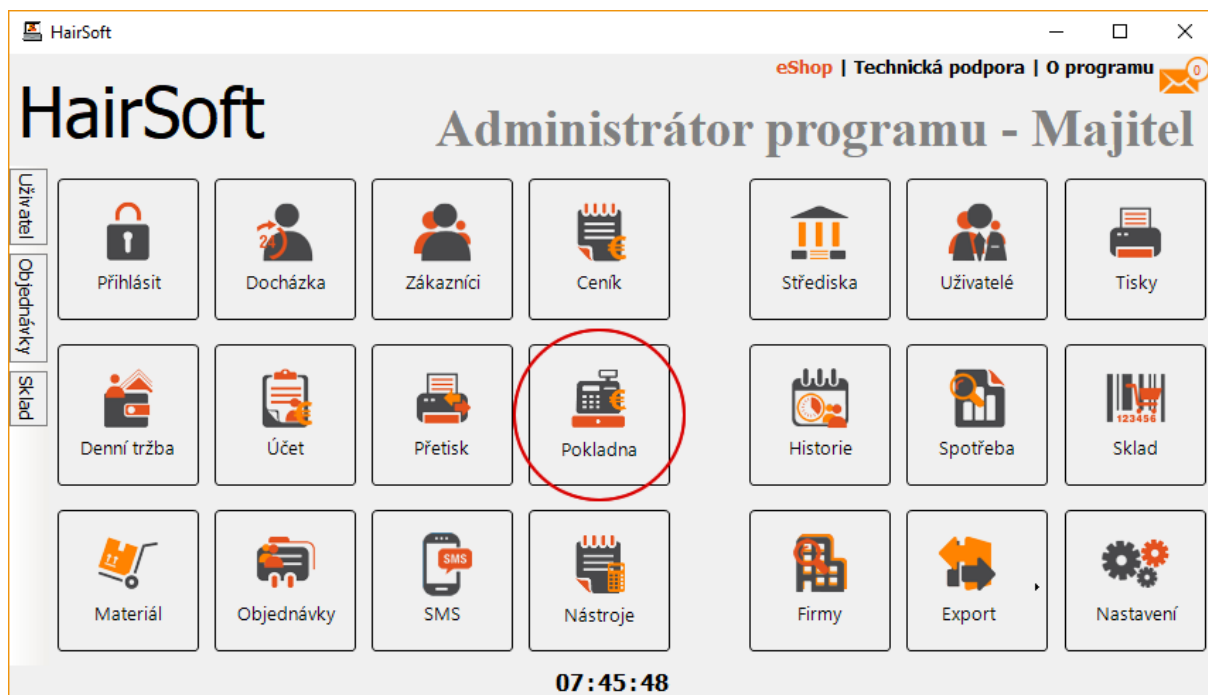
HairSoft

eShop | Technická podpora | O programu 0

HairSoft

Administrátor programu - Majitel

Uživatel
Objednávky
Sklad

Přihlásit
Docházka
Zákazníci
Ceník
Střediska
Uživatelé
Tisky

Denní tržba
Účet
Přetisk
Pokladna
Historie
Spotřeba
Sklad

Materiál
Objednávky
SMS
Nástroje
Firmy
Export
Nastavení

07:45:48